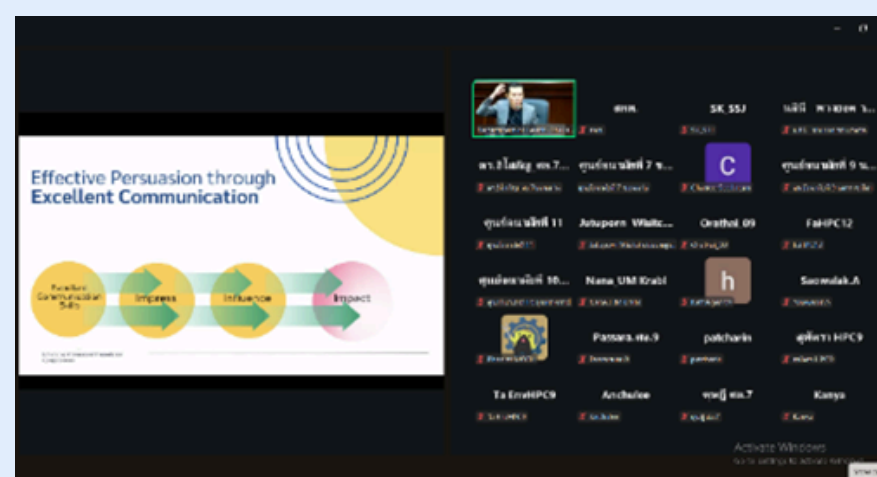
Effective Persuasion through Excellent Communication

Excellent Communication Skills

Impress

Influence

Impact

สคพ.

SK_SSJ

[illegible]

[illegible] สค.7

ศูนย์อนามัยที่ 7 ข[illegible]

C

ศูนย์อนามัยที่ 9 น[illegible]

ศูนย์อนามัยที่ 11

Jutuporn Waitc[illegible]

Orathai_09

FaHPC12

ศูนย์อนามัยที่ 10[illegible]

Nana_UM Krabi

h

Saowalak.A

Pattara.สค.9

patcharin

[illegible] HPC9

Ta EnvHPC9

Anchalee

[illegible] สค.7

Kanya

Activate Windows
Go to Settings to activate Windows.